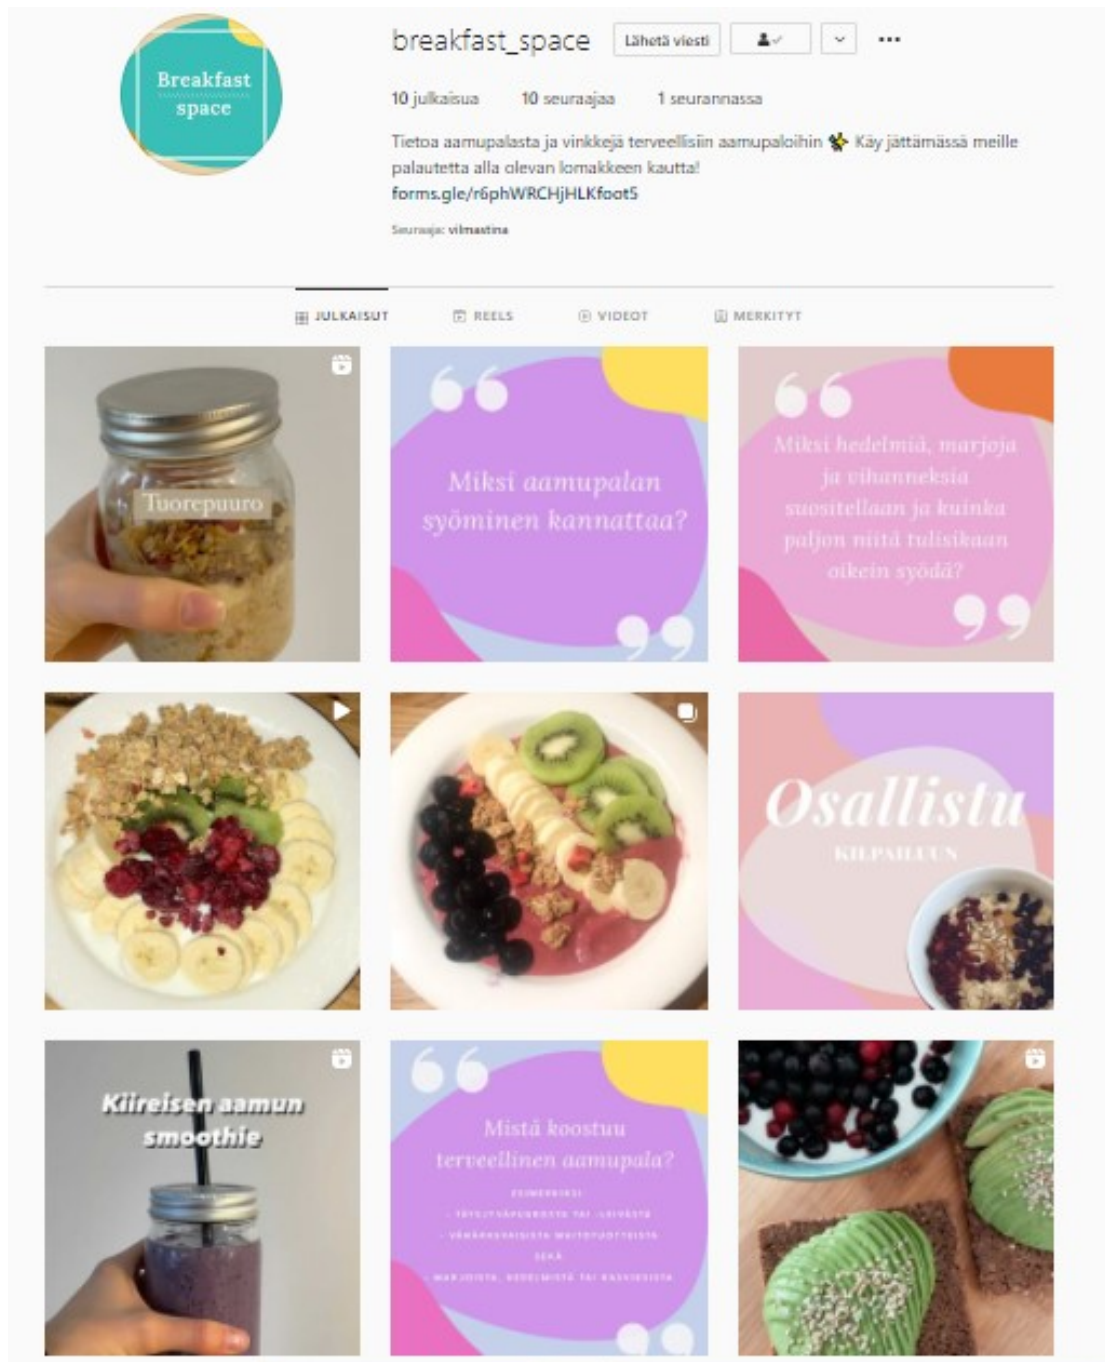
Breakfast space

breakfast_space Lähetä viesti ...

10 julkaisua 10 seuraajaa 1 seurannassa

Tietoa aamupalasta ja vinkkejä terveellisiin aamupaloihin Käy jättämässä meille palautetta alla olevan lomakkeen kautta!
forms.gle/r6phWRCHjHLKfoot5

Seuraaja: vilmastina

JULKAISUT REELS VIDEOT MERKITYT

Tuorepuuro

Miksi aamupalan syöminen kannattaa?

Miksi hedelmiä, marjoja ja vihanneksia suositellaan ja kuinka paljon niitä tulisikaan oikein syödä?

Osallistu
KILPAILUUN

Kiireisen aamun smoothie

Mistä koostuu terveellinen aamupala?

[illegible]